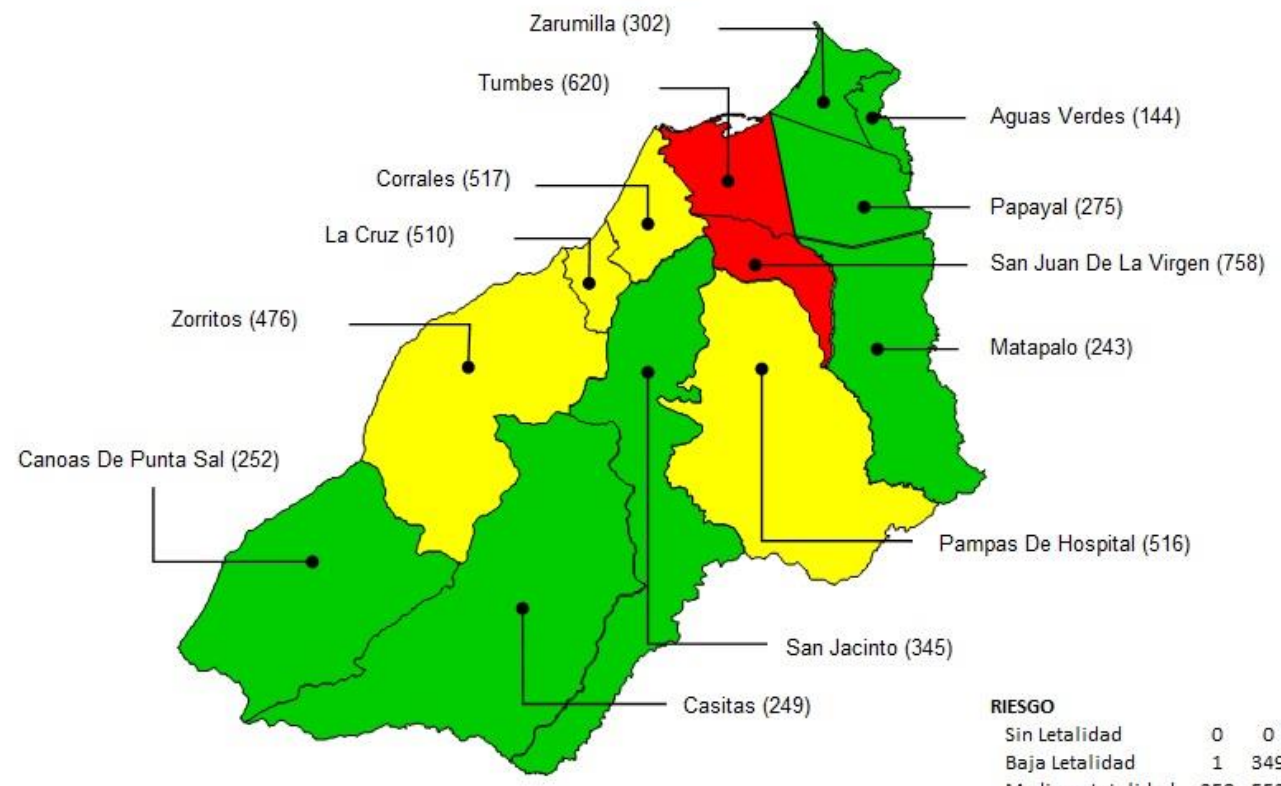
Zarumilla (302)

Tumbes (620)

Aguas Verdes (144)

Corrales (517)

Papayal (275)

La Cruz (510)

San Juan De La Virgen (758)

Zorritos (476)

Matapalo (243)

Canoas De Punta Sal (252)

Pampas De Hospital (516)

San Jacinto (345)

Casitas (249)

RIESGO

| | | |
|---|---|---|
| Sin Letalidad | 0 | 0 |
| Baja Letalidad | 1 | 349 |
| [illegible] | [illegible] | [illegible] |